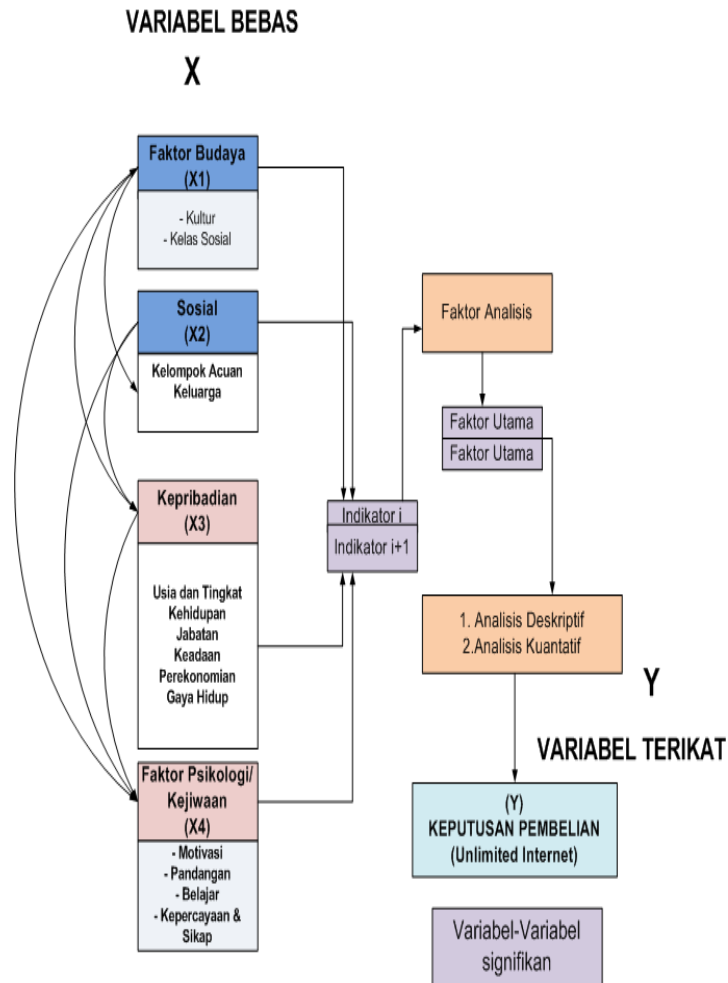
VARIABEL BEBAS

X

Faktor Budaya
(X1)

- Kultur
- Kelas Sosial

Sosial
(X2)

Kelompok Acuan
Keluarga

Kepribadian
(X3)

Usia dan Tingkat
Kehidupan
Jabatan
Keadaan
Perekonomian
Gaya Hidup

Faktor Psikologi/
Kejiwaan
(X4)

- Motivasi
- Pandangan
- Belajar
- Kepercayaan &
Sikap

Indikator i
Indikator i+1

Faktor Analisis

Faktor Utama
Faktor Utama

1. Analisis Deskriptif
2.Analisis Kuantatif

Y

VARIABEL TERIKAT

(Y)
KEPUTUSAN PEMBELIAN
(Unlimited Internet)

Variabel-Variabel
signifikan